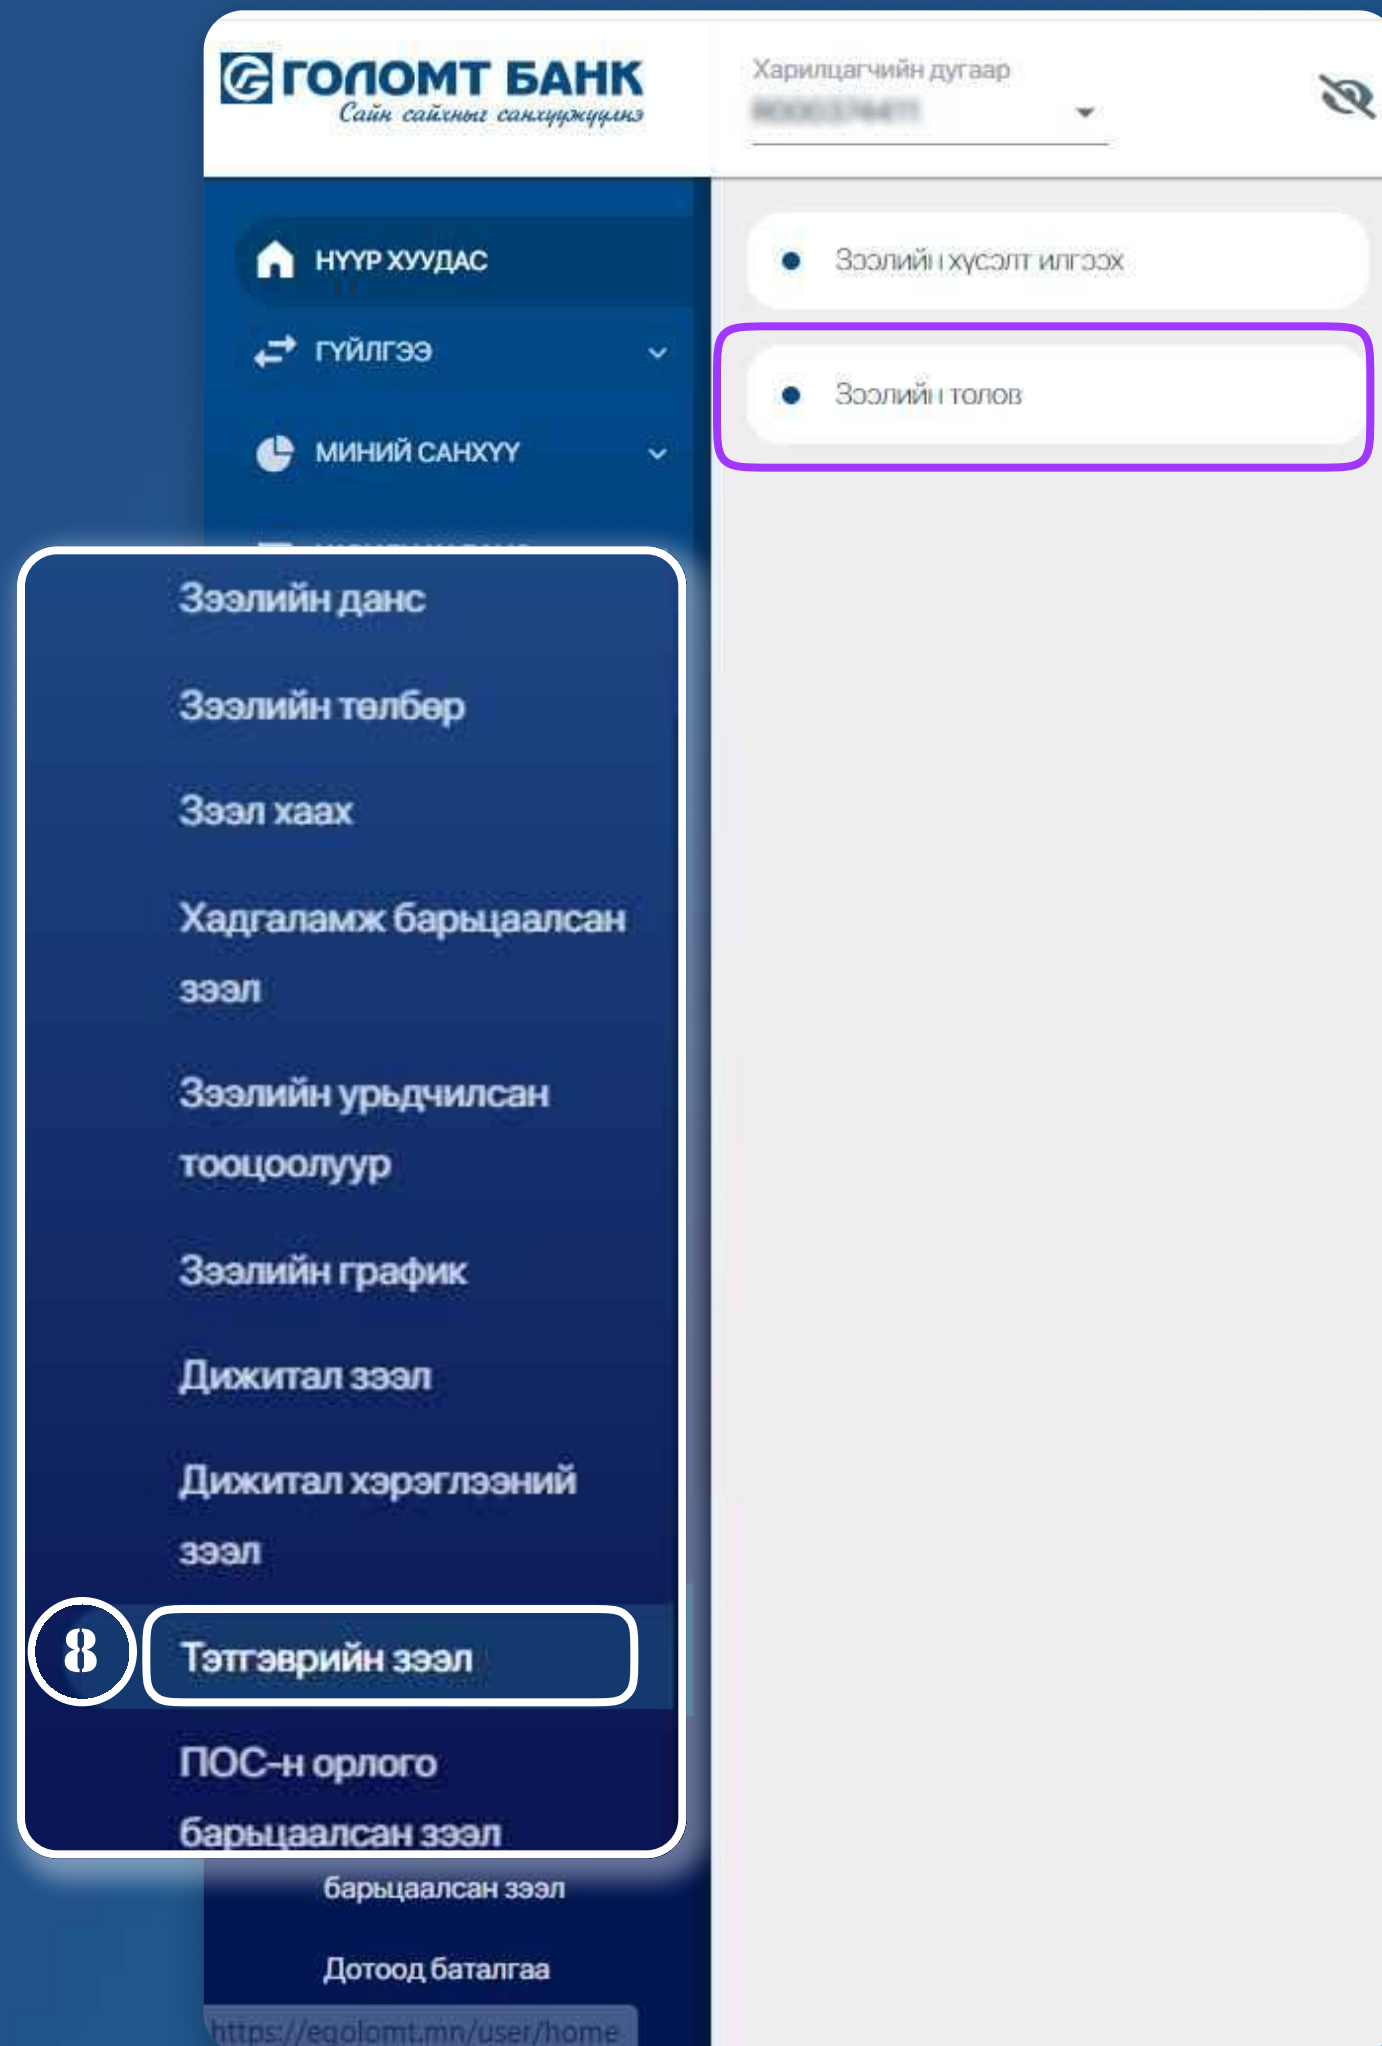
ГОЛОМТ БАНК
Сайн сайхныг санхүүжүүлнэ

Харилцагчийн дугаар
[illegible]

НҮҮР ХУУДАС
ГҮЙЛГЭЭ
МИНИЙ САНХҮҮ

Зээлийн хүсэлт илгээх
Зээлийн төлөв

Зээлийн данс
Зээлийн төлбөр
Зээл хаах
Хадгаламж барьцаалсан зээл
Зээлийн урьдчилсан тооцоолуур
Зээлийн график
Дижитал зээл
Дижитал хэрэглээний зээл
8
Тэтгэврийн зээл
ПОС-н орлого барьцаалсан зээл
барьцаалсан зээл
Дотоод баталгаа
https://egolomt.mn/user/home